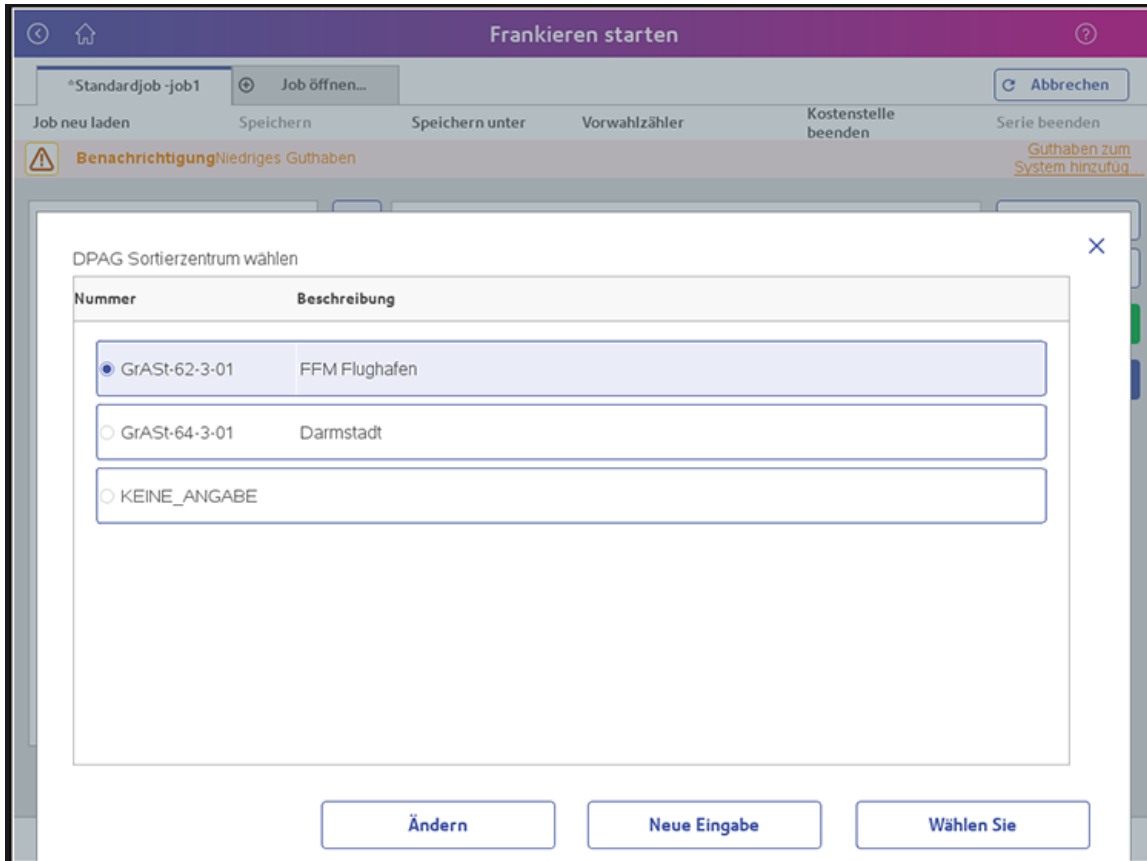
Frankieren starten

*Standardjob -job1
Job öffnen...
Abbrechen

Job neu laden
Speichern
Speichern unter
Vorwahlzähler
Kostenstelle beenden
Serie beenden

BenachrichtigungNiedriges Guthaben
Guthaben zum System hinzufüg...

DPAG Sortierzentrum wählen

| Nummer | Beschreibung |
|---|---|
| GrASt-62-3-01 | FFM Flughafen |
| GrASt-64-3-01 | Darmstadt |
| KEINE_ANGABE | |

Ändern
Neue Eingabe
Wählen Sie